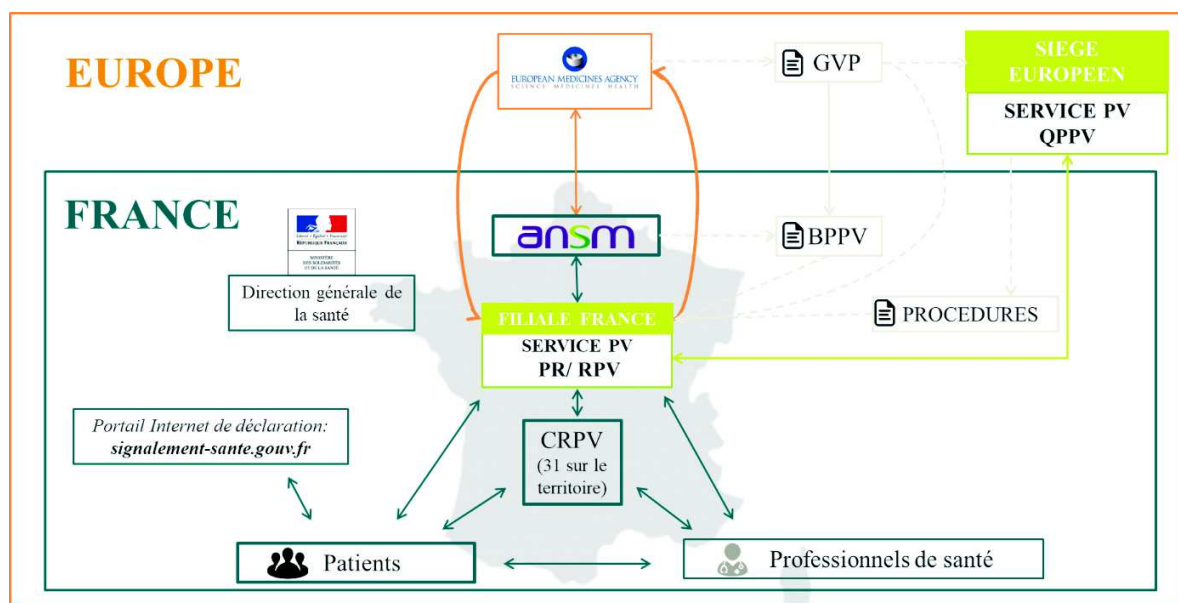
EUROPE

EUROPEAN MEDICINES AGENCY
SCIENCE MEDICINES HEALTH

GVP

SIEGE EUROPEEN

SERVICE PV
QPPV

FRANCE

ansm

BPPV

Liberté • Égalité • Fraternité
RÉPUBLIQUE FRANÇAISE

MINISTÈRE DES SOLIDARITÉS ET DE LA SANTÉ

Direction générale de la santé

FILIALE FRANCE

SERVICE PV
PR/ RPV

PROCEDURES

Portail Internet de déclaration:
signalement-sante.gouv.fr

CRPV
(31 sur le territoire)

Patients

Professionnels de santé